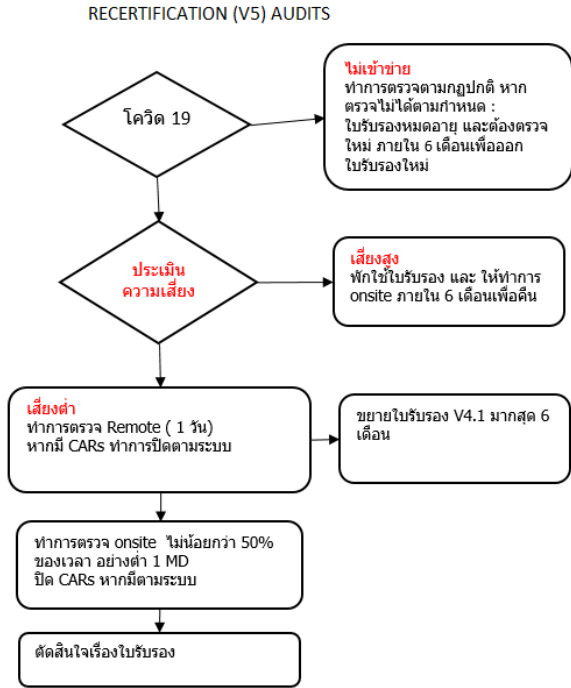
RECERTIFICATION (V5) AUDITS

โควิด 19

ไม่เข้าข่าย
ทำการตรวจตามกฏปกติ หาก ตรวจไม่ได้ตามกำหนด : ใบรับรองหมดอายุ และต้องตรวจ ใหม่ ภายใน 6 เดือนเพื่อออก ใบรับรองใหม่

ประเมิน ความเสี่ยง

เสี่ยงสูง
พักใช้ใบรับรอง และ ให้ทำการ onsite ภายใน 6 เดือนเพื่อคืน

เสี่ยงต่ำ
ทำการตรวจ Remote ( 1 วัน)
หากมี CARs ทำการปิดตามระบบ

ขยายใบรับรอง V4.1 มากสุด 6 เดือน

ทำการตรวจ onsite ไม่น้อยกว่า 50% ของเวลา อย่างต่ำ 1 MD
ปิด CARs หากมีตามระบบ

ตัดสินใจเรื่องใบรับรอง